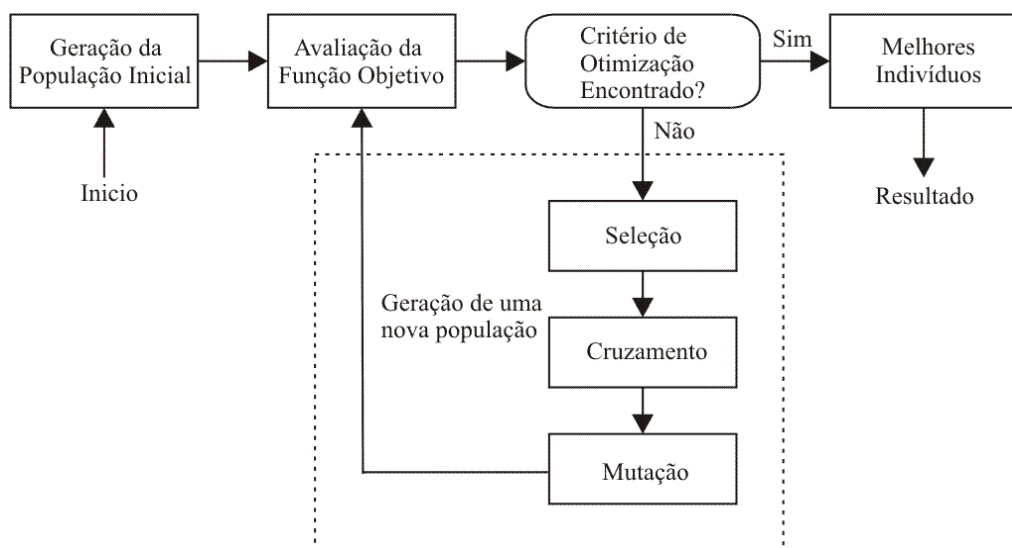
Geração da População Inicial

Avaliação da Função Objetivo

Critério de Otimização Encontrado?

Sim

Melhores Indivíduos

Inicio

Não

Resultado

Seleção

Geração de uma nova população

Cruzamento

Mutação